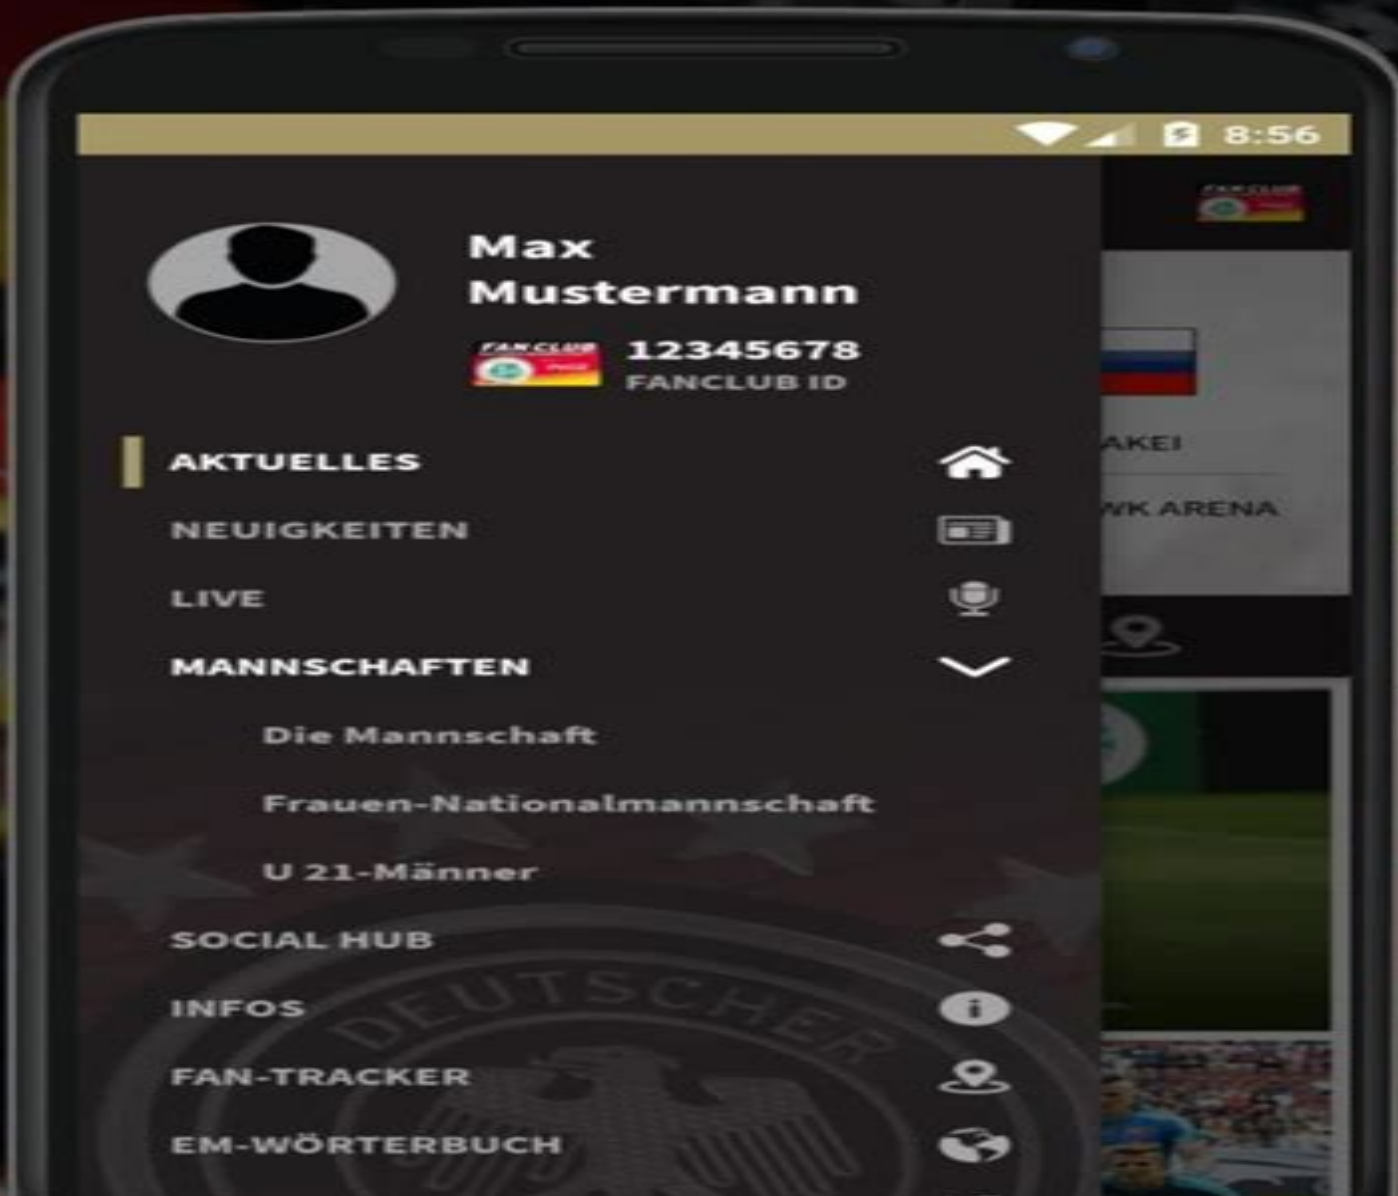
8:56

FAN CLUB

Max Mustermann

FAN CLUB

12345678
FANCLUB ID

AKTUELLES

NEUIGKEITEN

LIVE

MANNSCHAFTEN

Die Mannschaft

Frauen-Nationalmannschaft

U 21-Männer

SOCIAL HUB

INFOS

FAN-TRACKER

EM-WÖRTERBUCH

AKEI

WK ARENA

DEUTSCHER